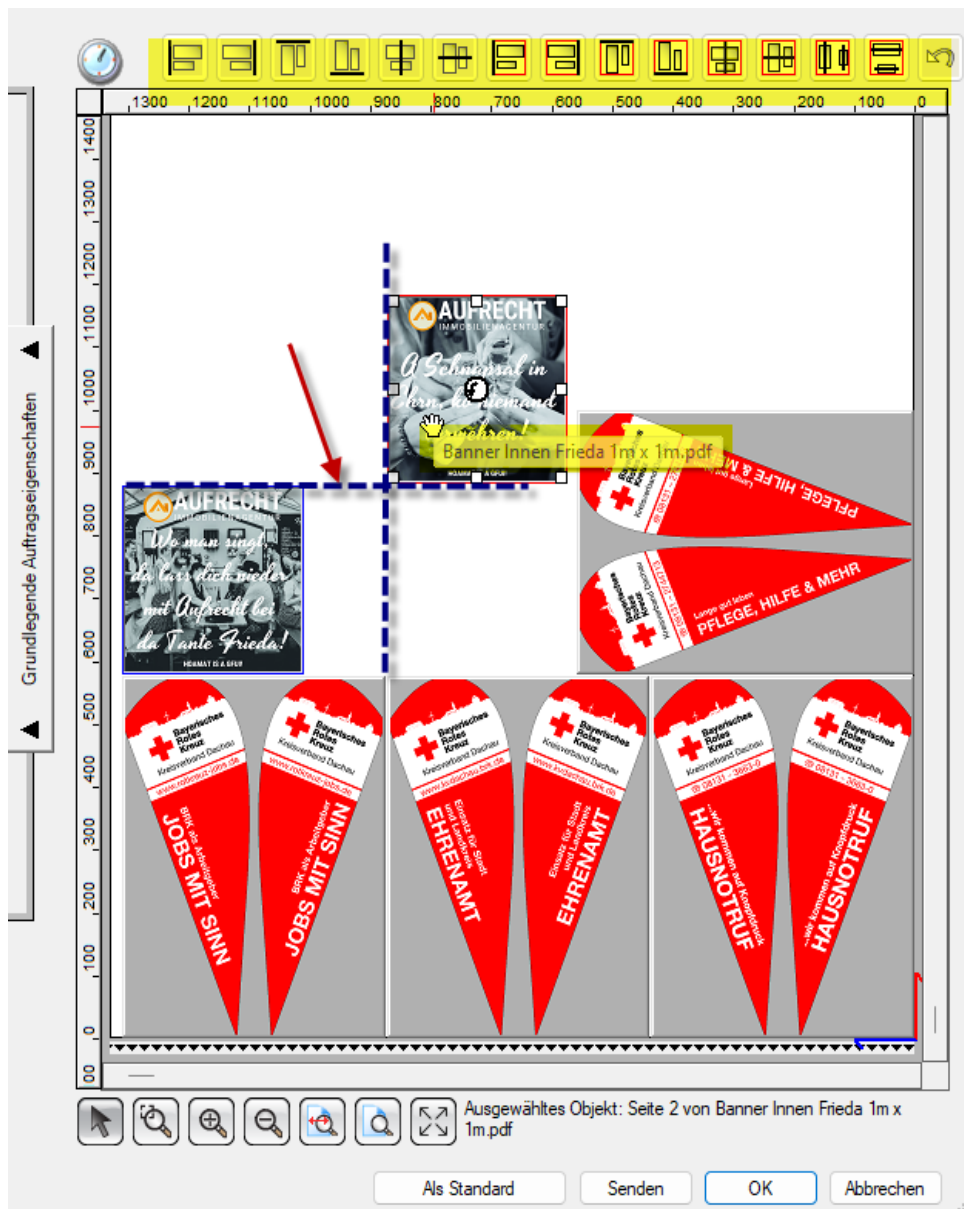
1300 1200 1100 1000 900 800 700 600 500 400 300 200 100 0

1400 1300 1200 1100 1000 900 800 700 600 500 400 300 200 100 0 00

Grundlegende Auftragseigenschaften

AUFRECHT
IMMOBILIENAGENTUR
A Schnapsal in Ehrn, ko Gemand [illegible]
Banner Innen Frieda 1m x 1m.pdf

AUFRECHT
IMMOBILIENAGENTUR
Wo man singt, da lass dich nieder mit Aufrecht bei da Tante Frieda!
HOAMAT IS A GFUI

Bayerisches Rotes Kreuz
Kreisverband Dachau
Lange gut leben
PFLEGE, HILFE & MEHR
PFLEGE, HILFE & MEHR

Bayerisches Rotes Kreuz
Kreisverband Dachau
www.rotkreuz-jobs.de
BRK als Arbeitgeber
JOBS MIT SINN

Bayerisches Rotes Kreuz
Kreisverband Dachau
www.rotkreuz-jobs.de
BRK als Arbeitgeber
JOBS MIT SINN

Bayerisches Rotes Kreuz
Kreisverband Dachau
www.kvdachau.brk.de
Einsatz für Stadt und Landkreis
EHRENAMT

Bayerisches Rotes Kreuz
Kreisverband Dachau
www.kvdachau.brk.de
Einsatz für Stadt und Landkreis
EHRENAMT

Bayerisches Rotes Kreuz
Kreisverband Dachau
08131 - 3663-0
...wir kommen auf Knopfdruck
HAUSNOTRUF

Bayerisches Rotes Kreuz
Kreisverband Dachau
08131 - 3663-0
...wir kommen auf Knopfdruck
HAUSNOTRUF

Ausgewähltes Objekt: Seite 2 von Banner Innen Frieda 1m x 1m.pdf

Als Standard | Senden | OK | Abbrechen